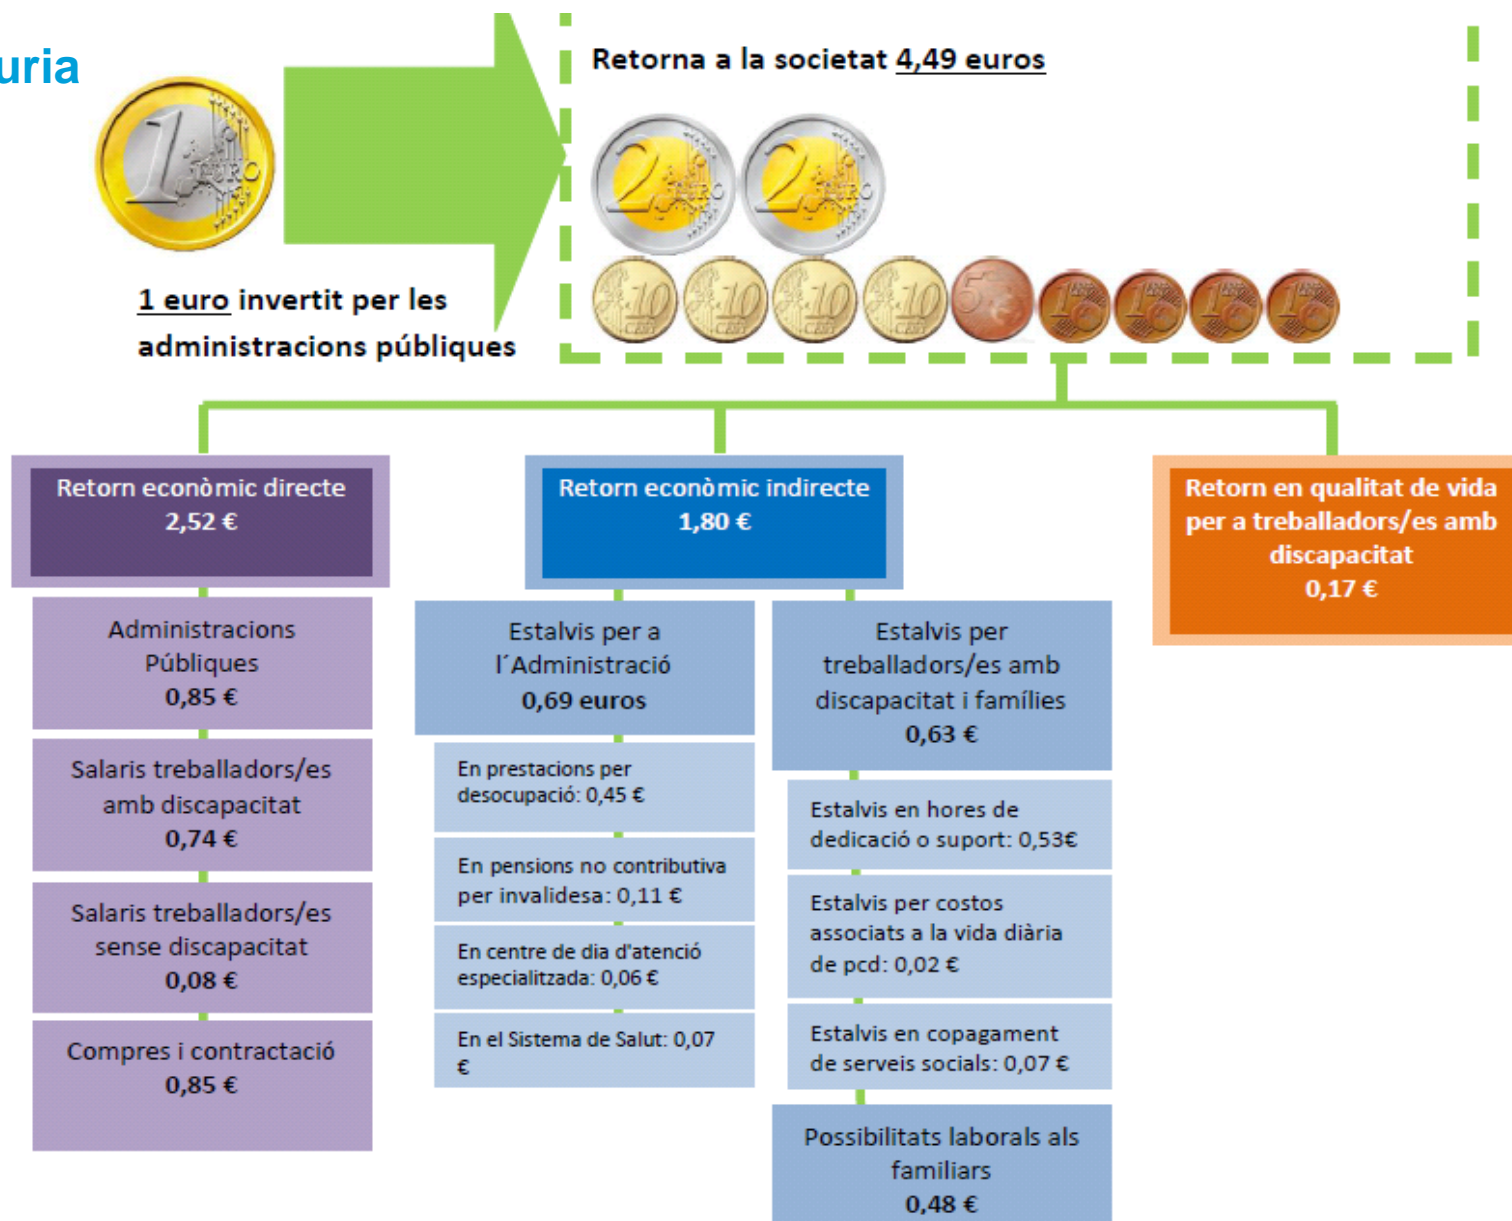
uria

1 euro invertit per les administracions públiques

Retorna a la societat 4,49 euros

Retorn econòmic directe
2,52 €

Administracions Públiques
0,85 €

Salaris treballadors/es amb discapacitat
0,74 €

Salaris treballadors/es sense discapacitat
0,08 €

Compres i contractació
0,85 €

Retorn econòmic indirecte
1,80 €

Estalvis per a l´Administració
0,69 euros

En prestacions per desocupació: 0,45 €

En pensions no contributiva per invalidesa: 0,11 €

En centre de dia d'atenció especialitzada: 0,06 €

En el Sistema de Salut: 0,07 €

Estalvis per treballadors/es amb discapacitat i famílies
0,63 €

Estalvis en hores de dedicació o suport: 0,53€

Estalvis per costos associats a la vida diària de pcd: 0,02 €

Estalvis en copagament de serveis socials: 0,07 €

Possibilitats laborals als familiars
0,48 €

Retorn en qualitat de vida per a treballadors/es amb discapacitat
0,17 €